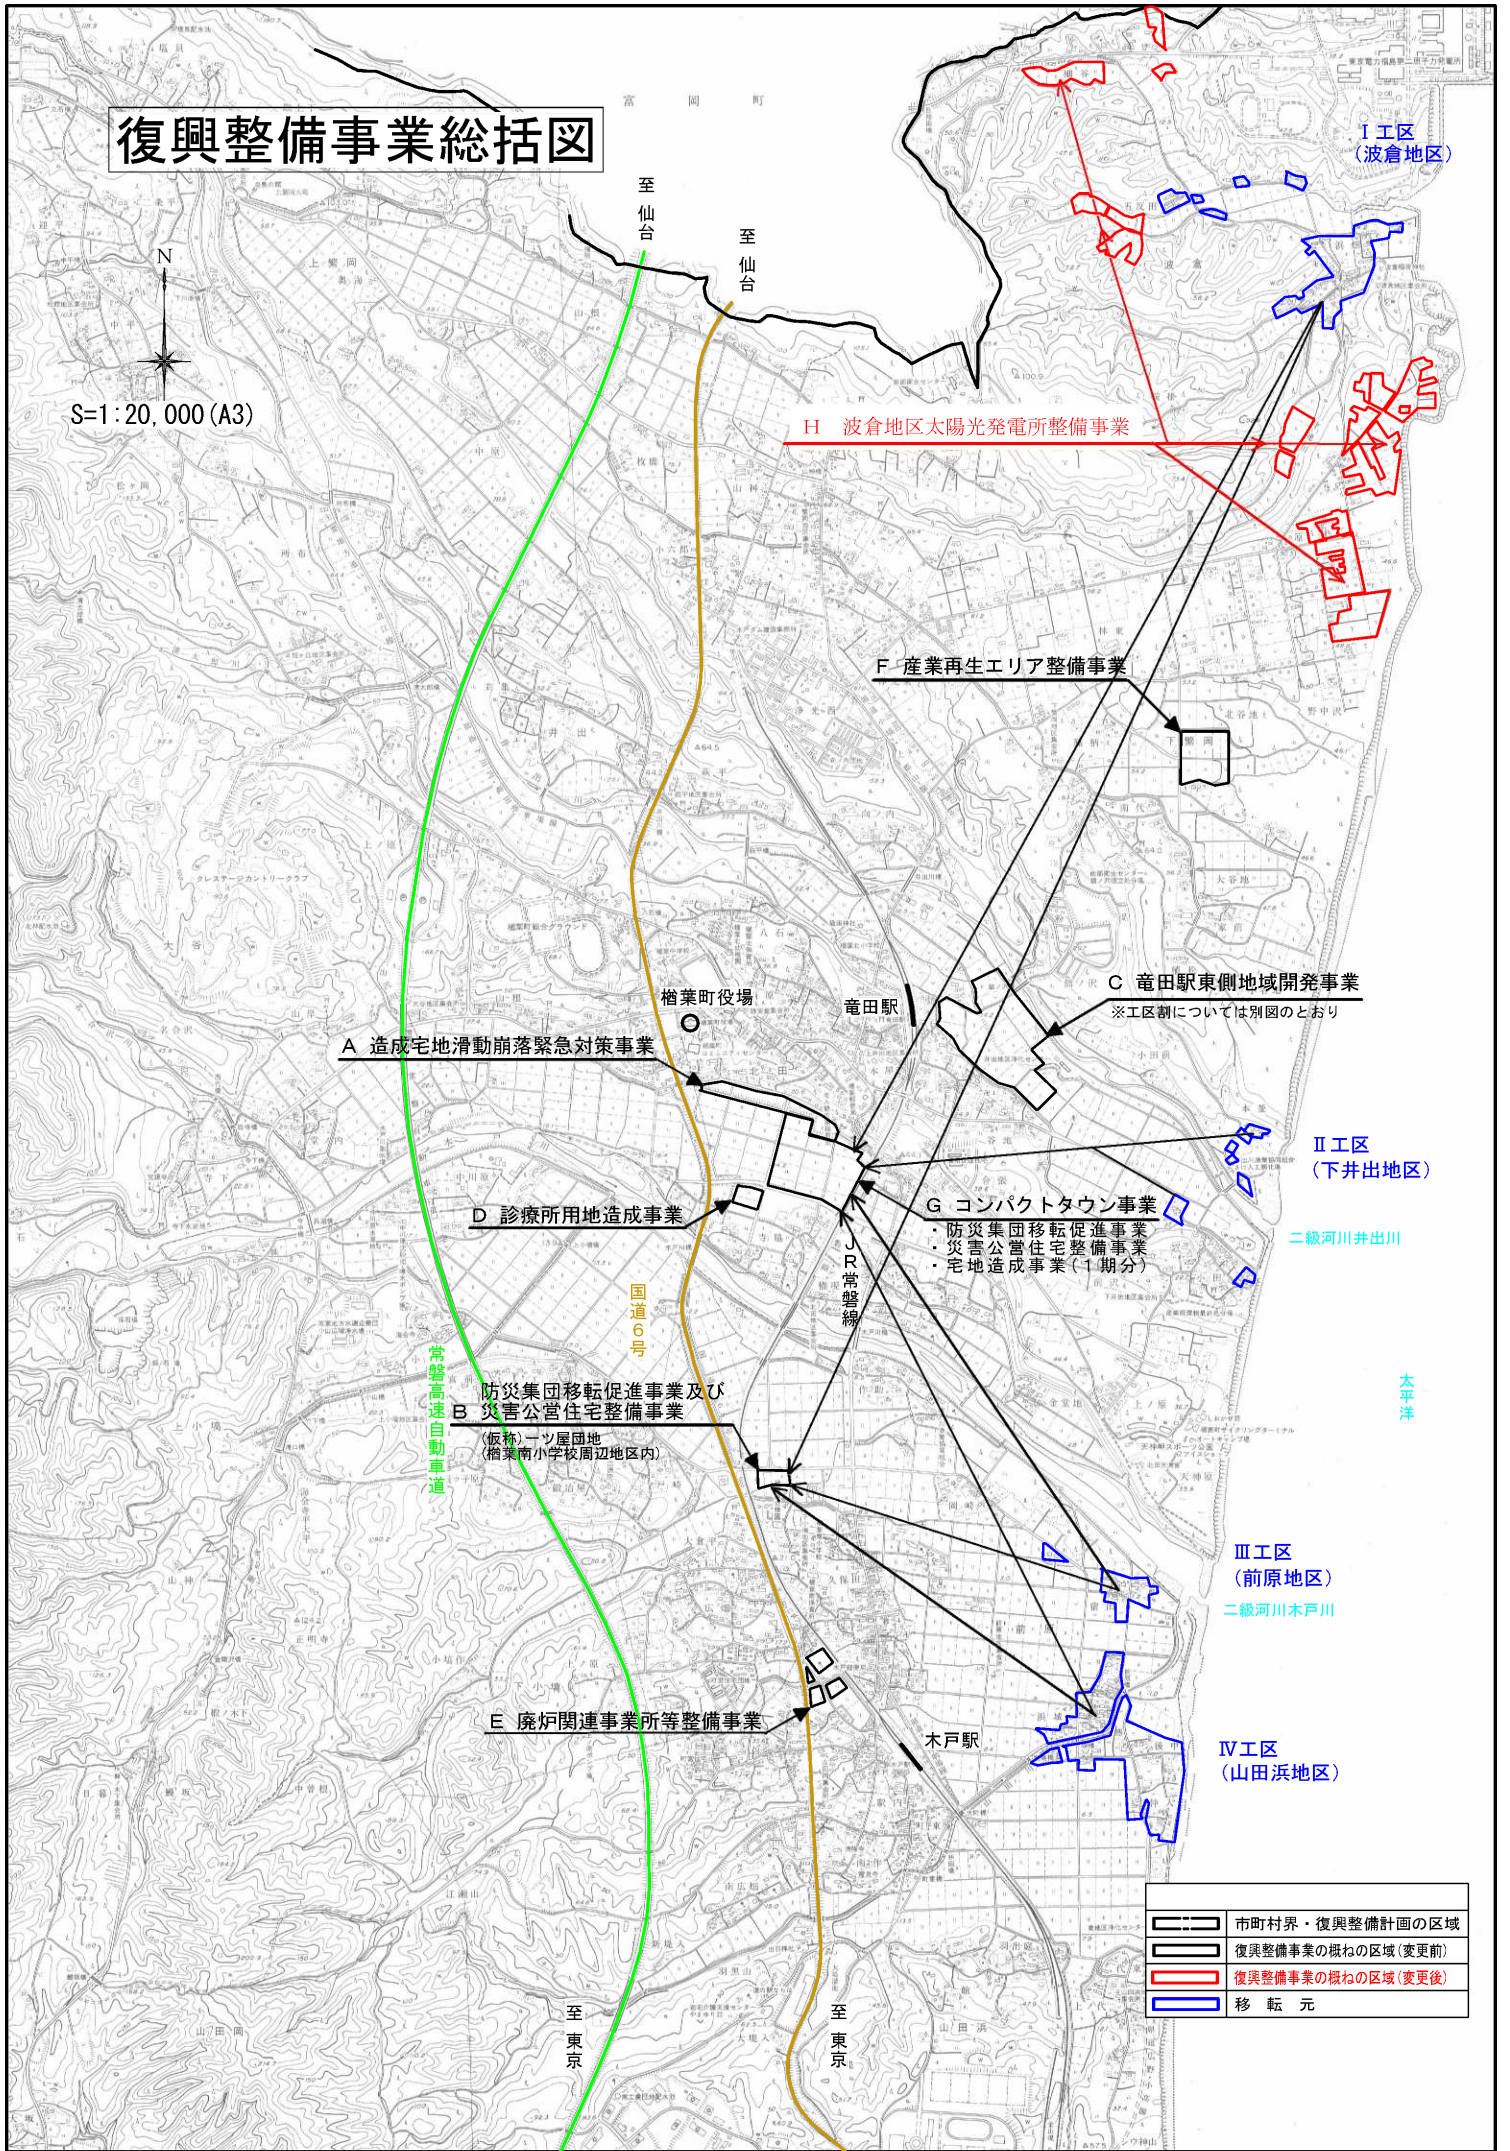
復興整備事業総括図

N

S=1:20,000(A3)

宮 岡 町

至仙台

至仙台

Ⅰ工区
(波倉地区)

H 波倉地区太陽光発電所整備事業

F 産業再生エリア整備事業

C 竜田駅東側地域開発事業
※工区割については別図のとおり

楢葉町役場

竜田駅

A 造成宅地滑動崩落緊急対策事業

Ⅱ工区
(下井出地区)

G コンパクトタウン事業
・防災集団移転促進事業
・災害公営住宅整備事業
・宅地造成事業(1期分)

二級河川井出川

D 診療所用地造成事業

JR常磐線

国道6号

常磐高速自動車道

太平洋

B 防災集団移転促進事業及び災害公営住宅整備事業
(仮称)一ツ屋団地
(楢葉南小学校周辺地区内)

Ⅲ工区
(前原地区)

二級河川木戸川

E 廃炉関連事業所等整備事業

木戸駅

Ⅳ工区
(山田浜地区)

| | |
|---|---|
| | 市町村界・復興整備計画の区域 |
| | 復興整備事業の概ねの区域(変更前) |
| | 復興整備事業の概ねの区域(変更後) |
| | 移 転 元 |

至東京

至東京